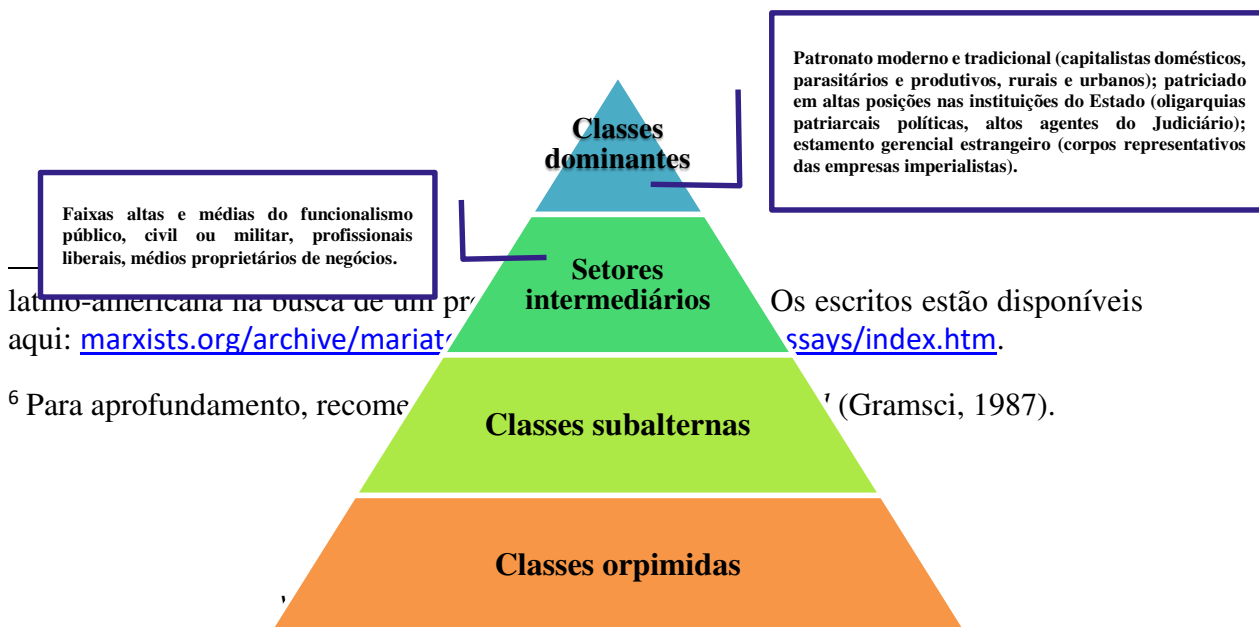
Patronato moderno e tradicional (capitalistas domésticos, parasitários e produtivos, rurais e urbanos); patriciado em altas posições nas instituições do Estado (oligarquias patriarcais políticas, altos agentes do Judiciário); estamento gerencial estrangeiro (corpos representativos das empresas imperialistas).

Classes dominantes

Faixas altas e médias do funcionalismo público, civil ou militar, profissionais liberais, médios proprietários de negócios.

Setores intermediários

latino-americana na busca de um pr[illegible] Os escritos estão disponíveis aqui: marxists.org/archive/mariat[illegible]ssays/index.htm.

⁶ Para aprofundamento, recome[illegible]' (Gramsci, 1987).

Classes subalternas

Classes orpimidas